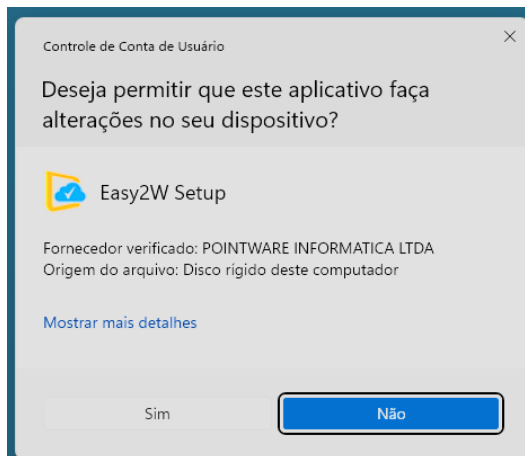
Controle de Conta de Usuário

×

Deseja permitir que este aplicativo faça alterações no seu dispositivo?

Easy2W Setup

Fornecedor verificado: POINTWARE INFORMATICA LTDA
Origem do arquivo: Disco rígido deste computador

Mostrar mais detalhes

Sim

Não